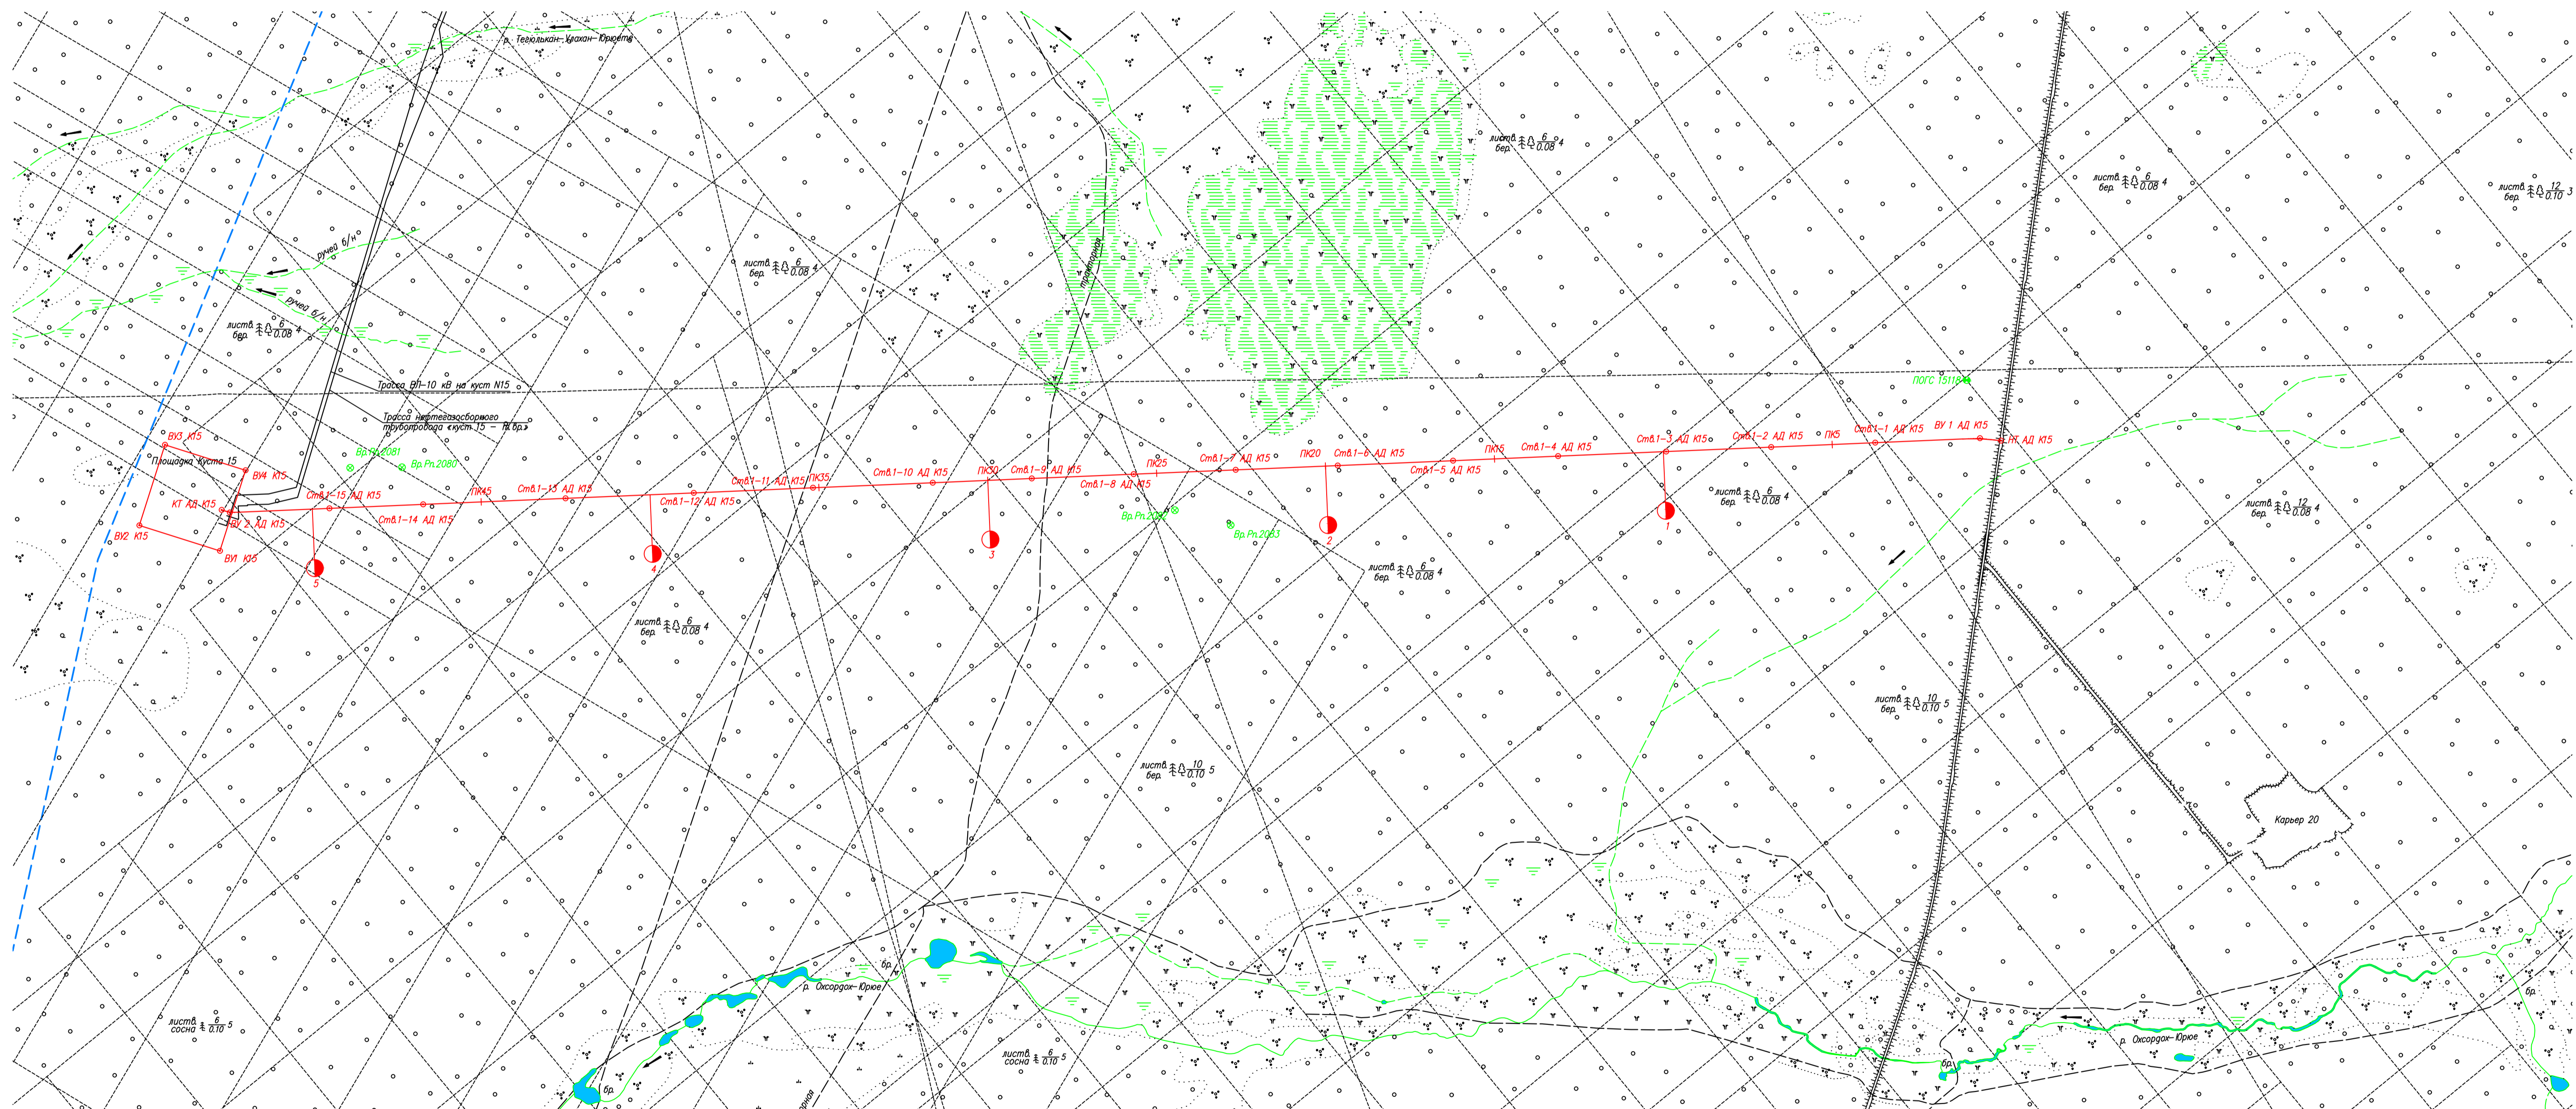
р. Тегюльхан-Уахан-Юрюете

ручей б/н

ручей б/н

листв. бер. $\frac{6}{0.08}$ 4

листв. бер. $\frac{6}{0.08}$ 4

листв. бер. $\frac{6}{0.08}$ 4

листв. бер. $\frac{6}{0.08}$ 4

листв. бер. $\frac{12}{0.10}$ 3

тракторная

Трасса ВЛ-10 кВ на куст N15

Трасса нефтегазосборного трубопровода «куст 15 – Т1 бр.»

ПОГС 15118

ВУ3 К15

Площадка Куста 15

ВУ4 К15

КТ АД К15

ВУ 2 АД К15

ВУ2 К15

ВУ1 К15

Вр.Рп.2081

Вр.Рп.2080

Ств.1-15 АД К15

Ств.1-14 АД К15

ПК45

Ств.1-13 АД К15

Ств.1-12 АД К15

Ств.1-11 АД К15

ПК35

Ств.1-10 АД К15

ПК30

Ств.1-9 АД К15

Ств.1-8 АД К15

ПК25

Ств.1-7 АД К15

ПК20

Ств.1-6 АД К15

Ств.1-5 АД К15

ПК15

Ств.1-4 АД К15

Ств.1-3 АД К15

Ств.1-2 АД К15

ПК5

Ств.1-1 АД К15

ВУ 1 АД К15

НТ АД К15

Вр.Рп.2082

Вр.Рп.2083

5

4

3

2

1

листв. бер. $\frac{6}{0.08}$ 4

листв. бер. $\frac{12}{0.08}$ 4

листв. бер. $\frac{6}{0.08}$ 4

листв. бер. $\frac{6}{0.08}$ 4

листв. бер. $\frac{10}{0.10}$ 5

листв. бер. $\frac{10}{0.10}$ 5

Карьер 20

бр.

р. Охсордох-Юрюе

листв. сосна $\frac{6}{0.10}$ 5

листв. сосна $\frac{6}{0.10}$ 5

бр.

бр.

р. Охсордох-Юрюе

бр.

тракторная